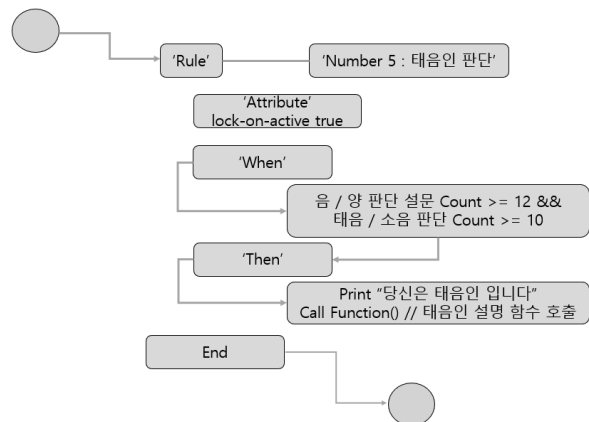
'Rule'

'Number 5 : 태음인 판단'

'Attribute'
lock-on-active true

'When'

음 / 양 판단 설문 Count >= 12 &&
태음 / 소음 판단 Count >= 10

'Then'

Print "당신은 태음인 입니다"
Call Function() // 태음인 설명 함수 호출

End